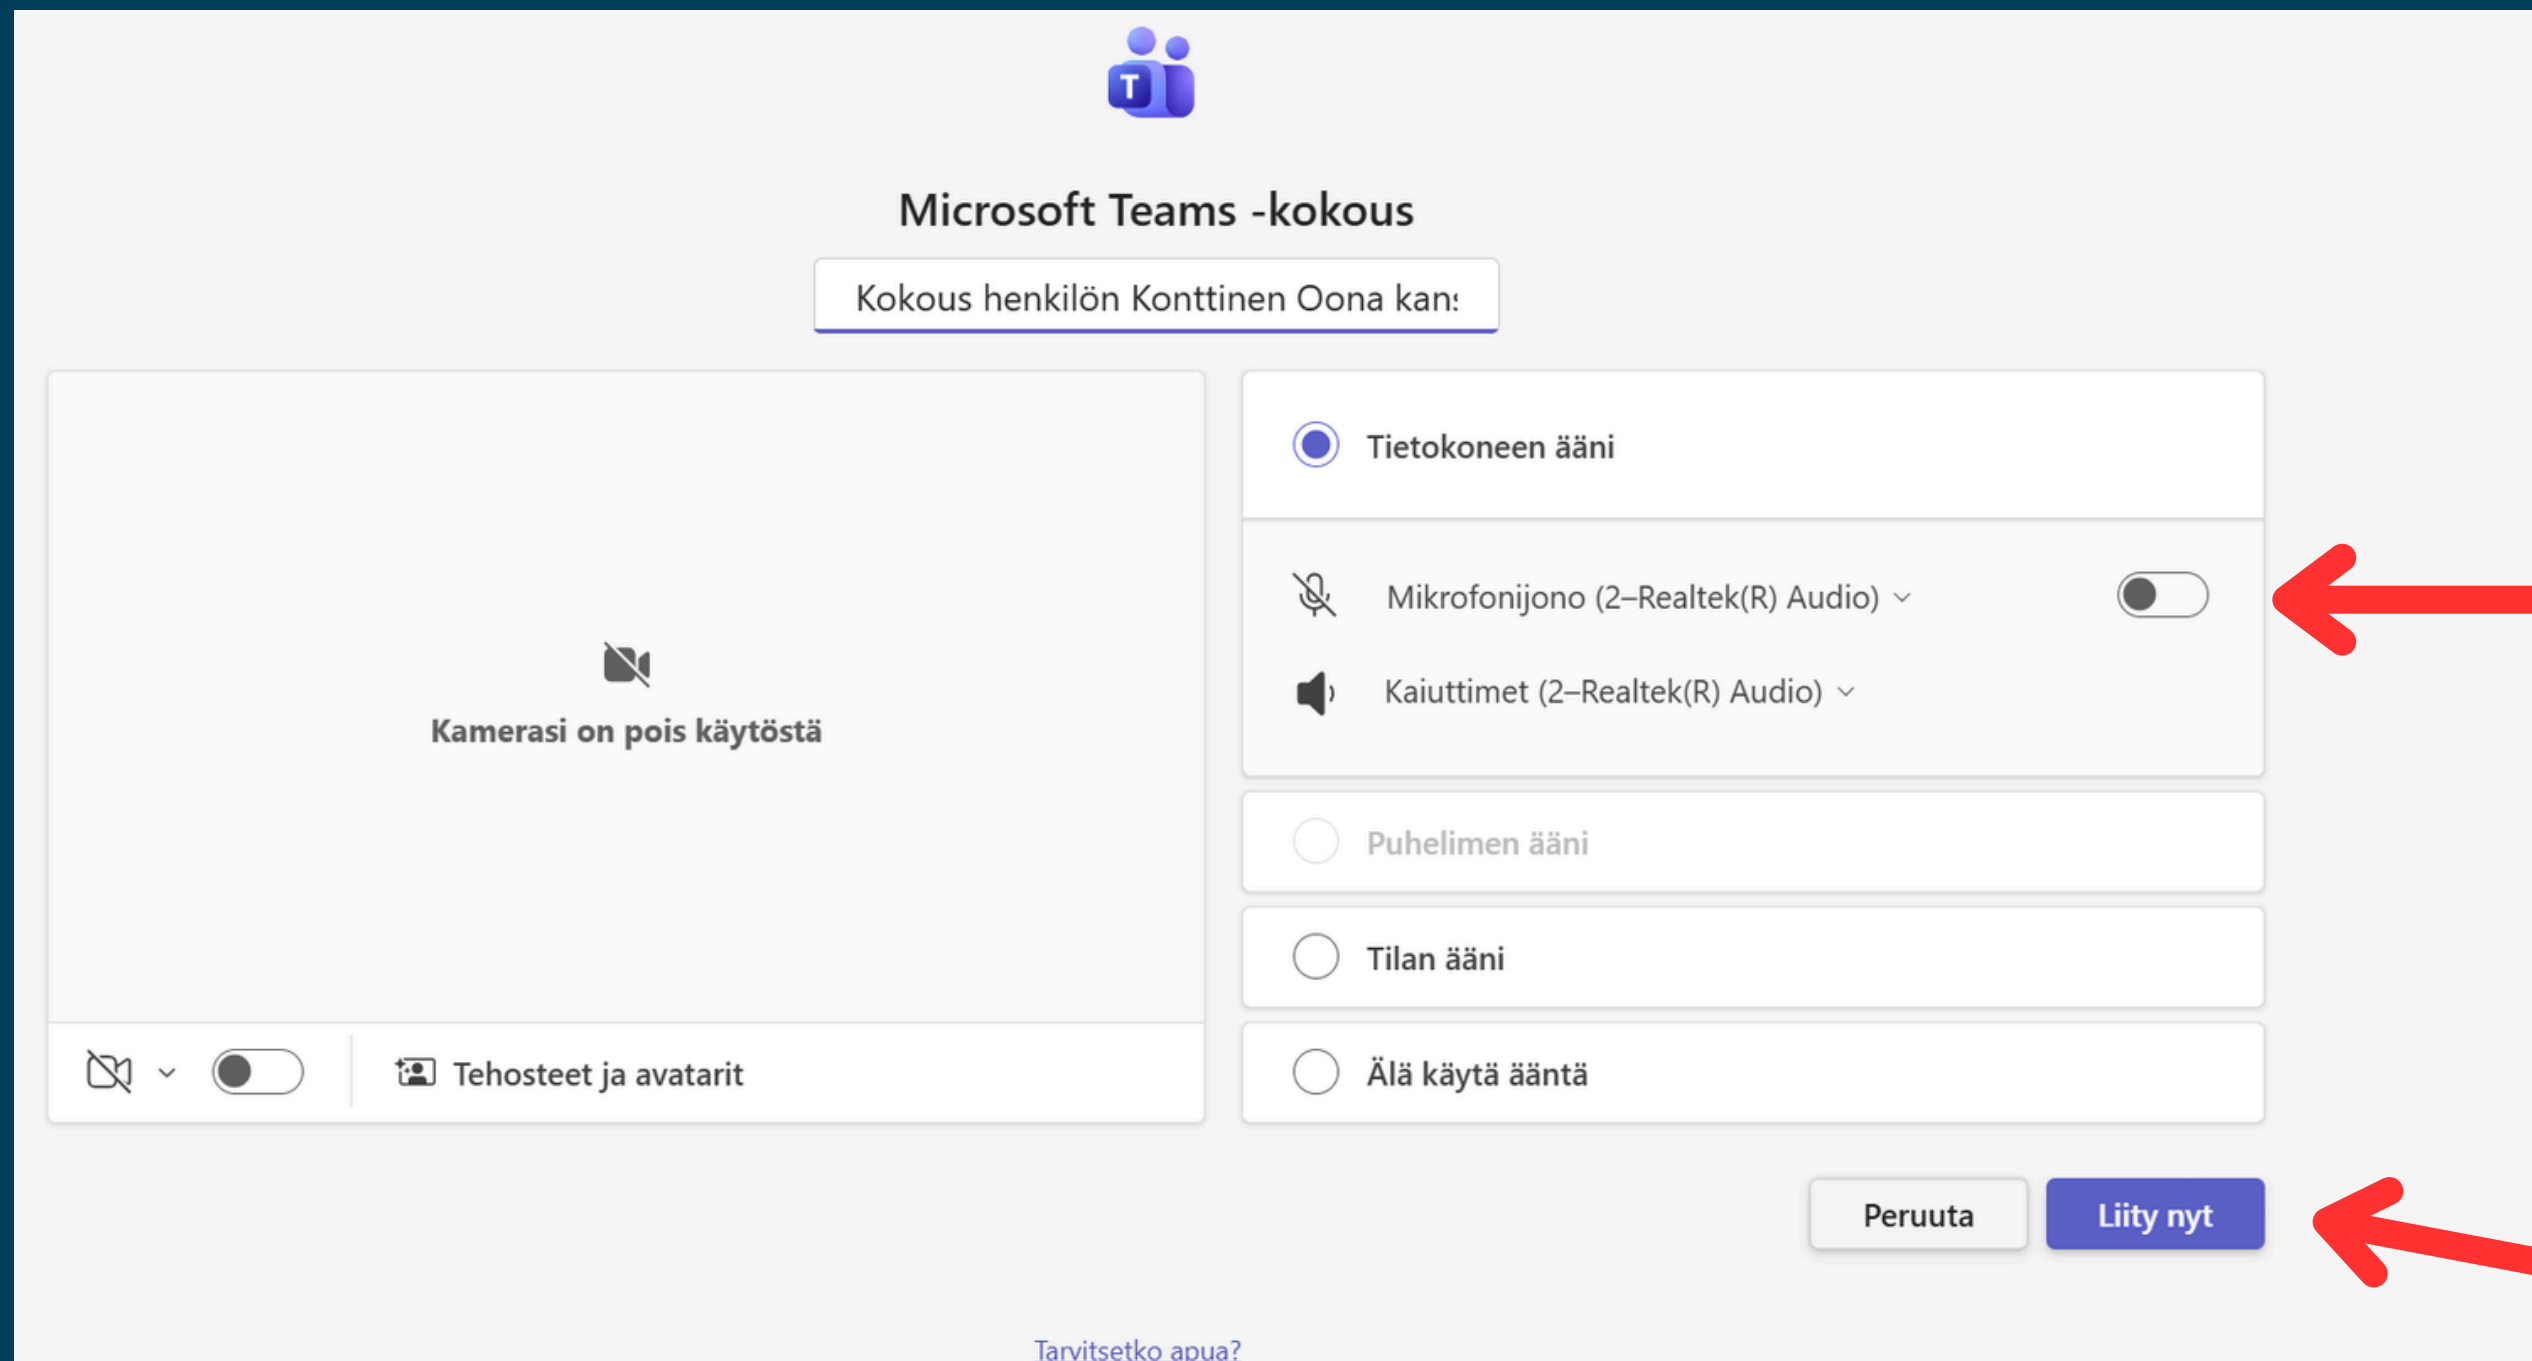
Microsoft Teams -kokous

Kokous henkilön Konttinen Oona kan:

Kamerasi on pois käytöstä

Tehosteet ja avatarit

Tietokoneen ääni

Mikrofonijono (2–Realtek(R) Audio)

Kaiuttimet (2–Realtek(R) Audio)

Puhelimen ääni

Tilan ääni

Älä käytä ääntä

Peruuta

Liity nyt

Tarvitsetko apua?